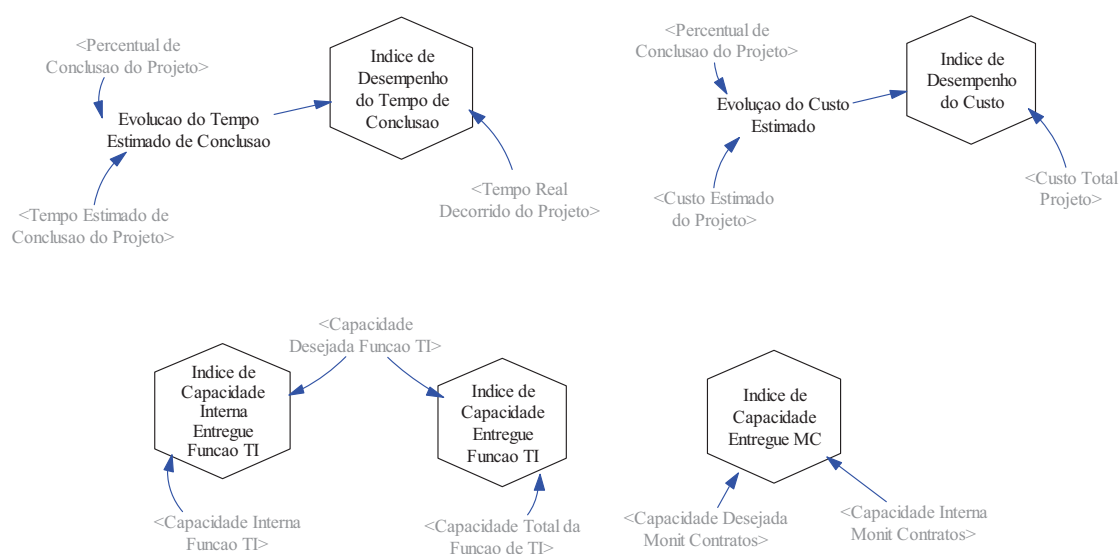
<Percentual de Conclusao do Projeto>

Evolucao do Tempo Estimado de Conclusao

Indice de Desempenho do Tempo de Conclusao

<Tempo Estimado de Conclusao do Projeto>

<Tempo Real Decorrido do Projeto>

<Percentual de Conclusao do Projeto>

Evoluçao do Custo Estimado

Indice de Desempenho do Custo

<Custo Estimado do Projeto>

<Custo Total Projeto>

<Capacidade Desejada Funcao TI>

Indice de Capacidade Interna Entregue Funcao TI

Indice de Capacidade Entregue Funcao TI

<Capacidade Interna Funcao TI>

<Capacidade Total da Funcao de TI>

Indice de Capacidade Entregue MC

<Capacidade Desejada Monit Contratos>

<Capacidade Interna Monit Contratos>